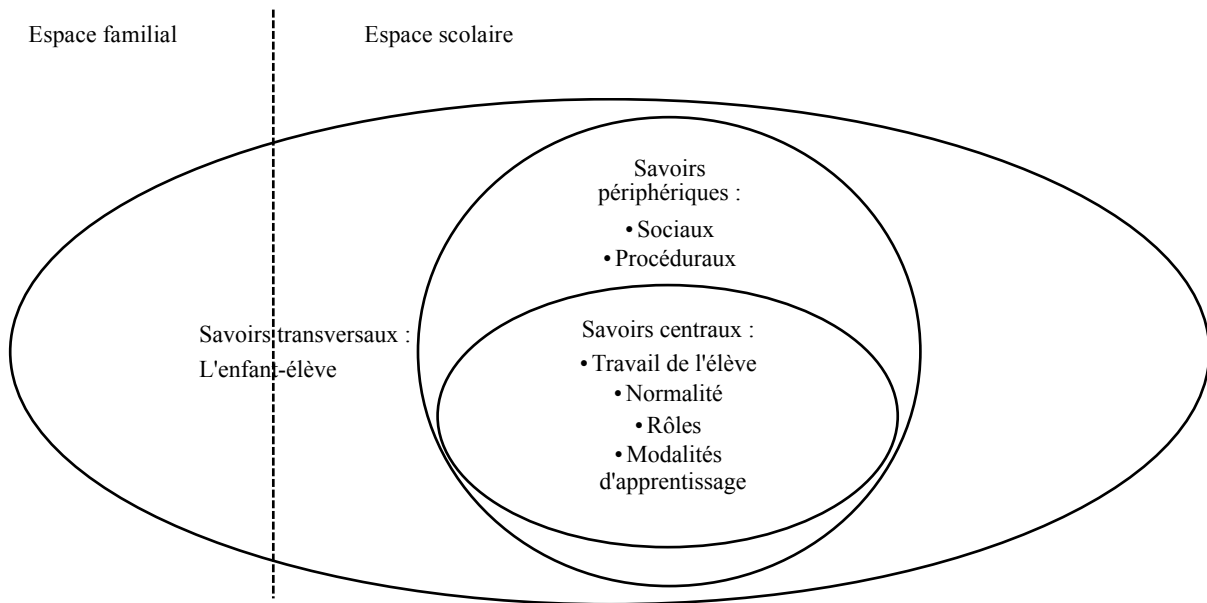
Espace familial

Espace scolaire

Savoirs périphériques :
• Sociaux
• Procéduraux

Savoirs transversaux :
L'enfant-élève

Savoirs centraux :
• Travail de l'élève
• Normalité
• Rôles
• Modalités d'apprentissage